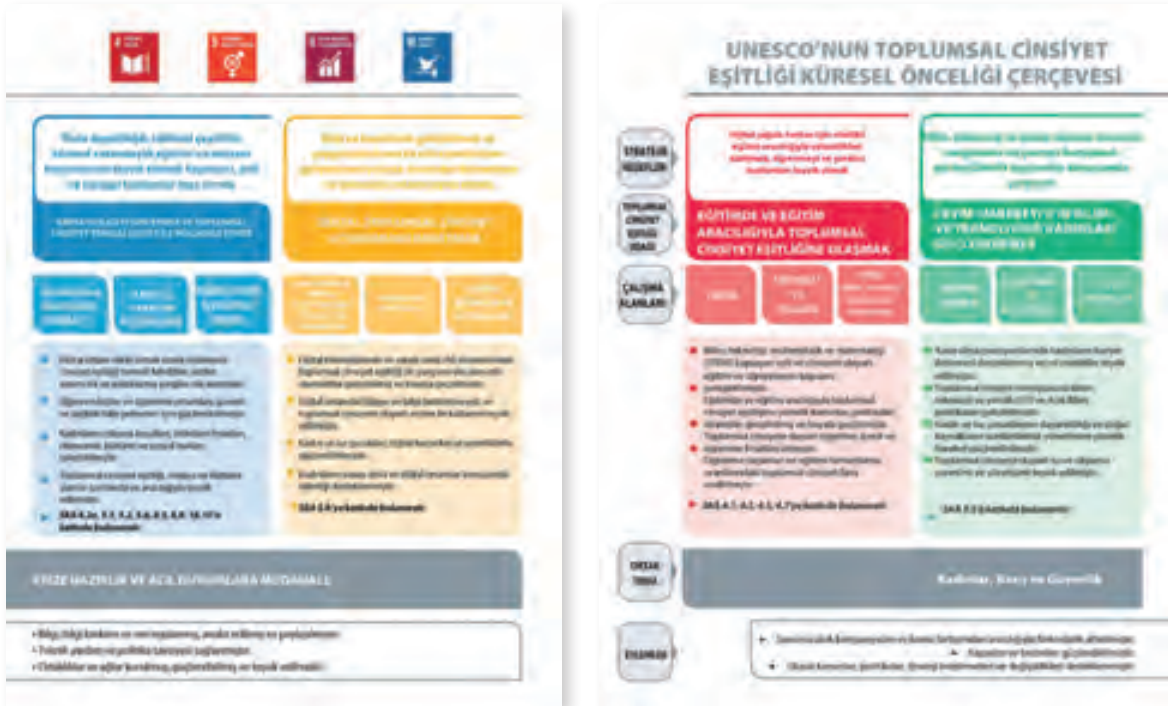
UNESCO'NUN TOPLUMSAL CİNSİYET EŞİTLİĞİ KÜRESEL ÖNCELİĞİ ÇERÇEVESİ

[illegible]

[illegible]

KRİZE HAZIRLIK VE ACİL DURUMLARA MÜDAHALE

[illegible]

STRATEJİK HEDEFLER

TOPLUMSAL CİNSİYET EŞİTLİĞİ ODAĞI

EĞİTİMDE VE EĞİTİM ARACILIĞIYLA TOPLUMSAL CİNSİYET EŞİTLİĞİNE ULAŞMAK

ÇALIŞMA ALANLARI

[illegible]

ORTAK TEMA

Kadınlar, Barış ve Güvenlik

EYLEMLER

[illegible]